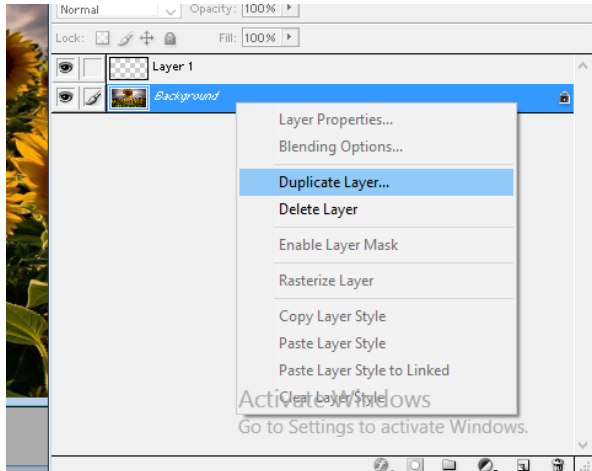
Normal
Opacity: 100%
Lock:
Fill: 100%
Layer 1
Background
Layer Properties...
Blending Options...
Duplicate Layer...
Delete Layer
Enable Layer Mask
Rasterize Layer
Copy Layer Style
Paste Layer Style
Paste Layer Style to Linked
Clear Layer Style
Activate Windows
Go to Settings to activate Windows.